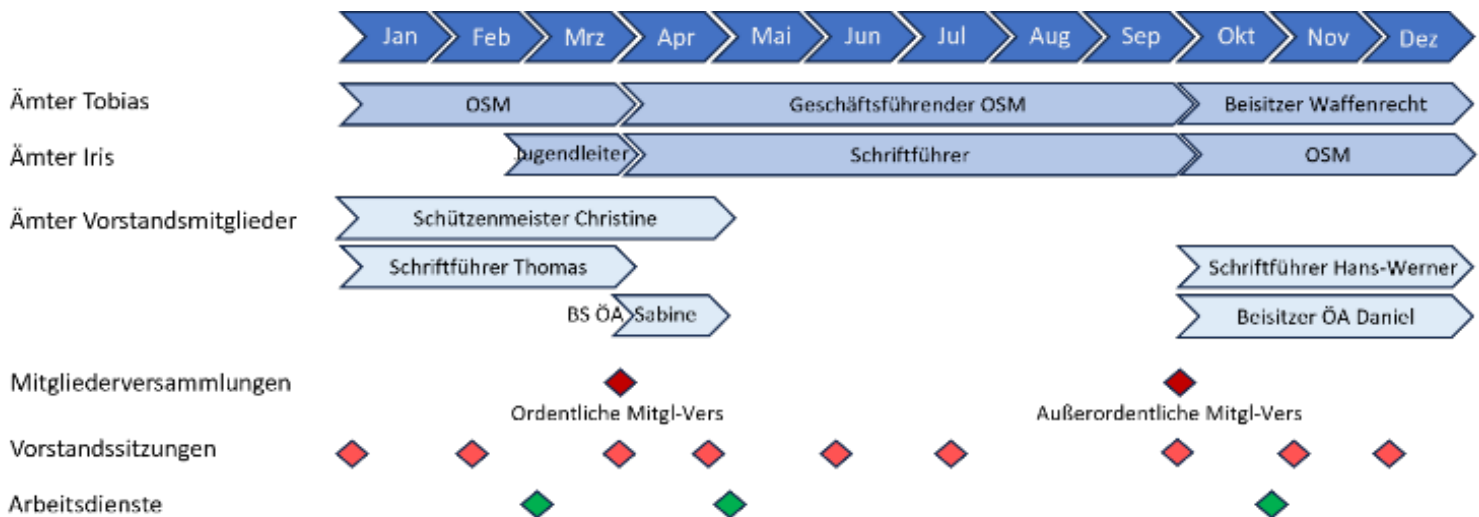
Jan Feb Mrz Apr Mai Jun Jul Aug Sep Okt Nov Dez

Ämter Tobias
OSM
Geschäftsführender OSM
Beisitzer Waffenrecht

Ämter Iris
ugendleiter
Schriftführer
OSM

Ämter Vorstandsmitglieder
Schützenmeister Christine
Schriftführer Thomas
Schriftführer Hans-Werner
BS ÖA Sabine
Beisitzer ÖA Daniel

Mitgliederversammlungen
Ordentliche Mitgl-Vers
Außerordentliche Mitgl-Vers

Vorstandssitzungen

Arbeitsdienste